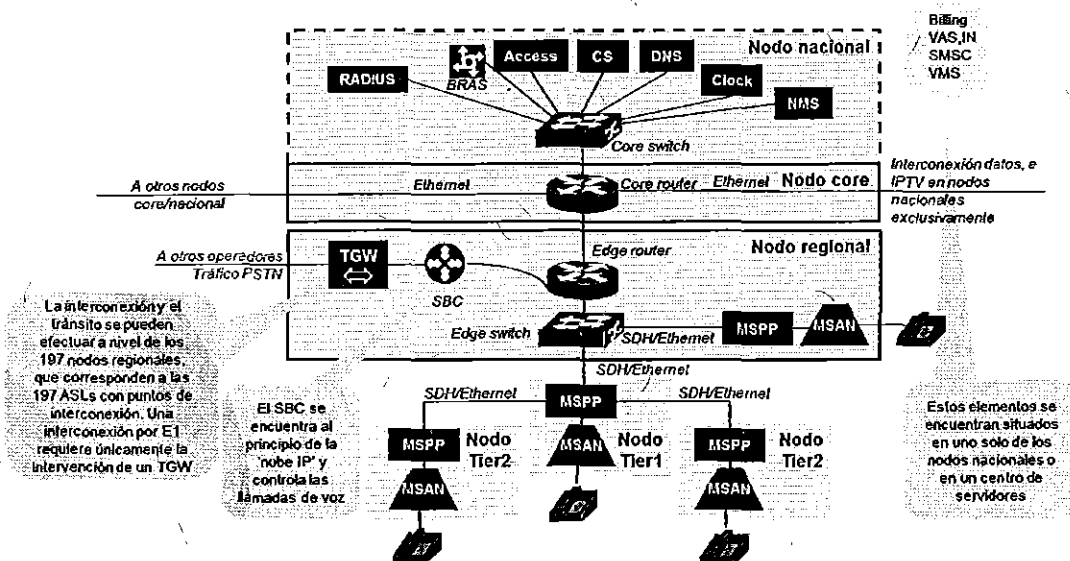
Billing
VAS,IN
SMSC
VMS

Nodo nacional

RADIUS

BRAS

Access

CS

DNS

Clock

NMS

Core switch

A otros nodos core/nacional

Ethernet

Core router

Ethernet

Nodo core

Interconexión datos, e IPTV en nodos nacionales exclusivamente

A otros operadores Tráfico PSTN

TGW

SBC

Edge router

Nodo regional

La interconexión y el tránsito se pueden efectuar a nivel de los 197 nodos regionales, que corresponden a las 197 ASLs con puntos de interconexión. Una interconexión por E1 requiere únicamente la intervención de un TGW

Edge switch

SDH/Ethernet

MSPP

MSAN

SDH/Ethernet

SDH/Ethernet

MSPP

SDH/Ethernet

El SBC se encuentra al principio de la 'nube IP' y controla las llamadas de voz

MSPP

Nodo Tier2

NSAN

MSAN

Nodo Tier1

MSPP

Nodo Tier2

NSAN

Estos elementos se encuentran situados en uno solo de los nodos nacionales o en un centro de servidores